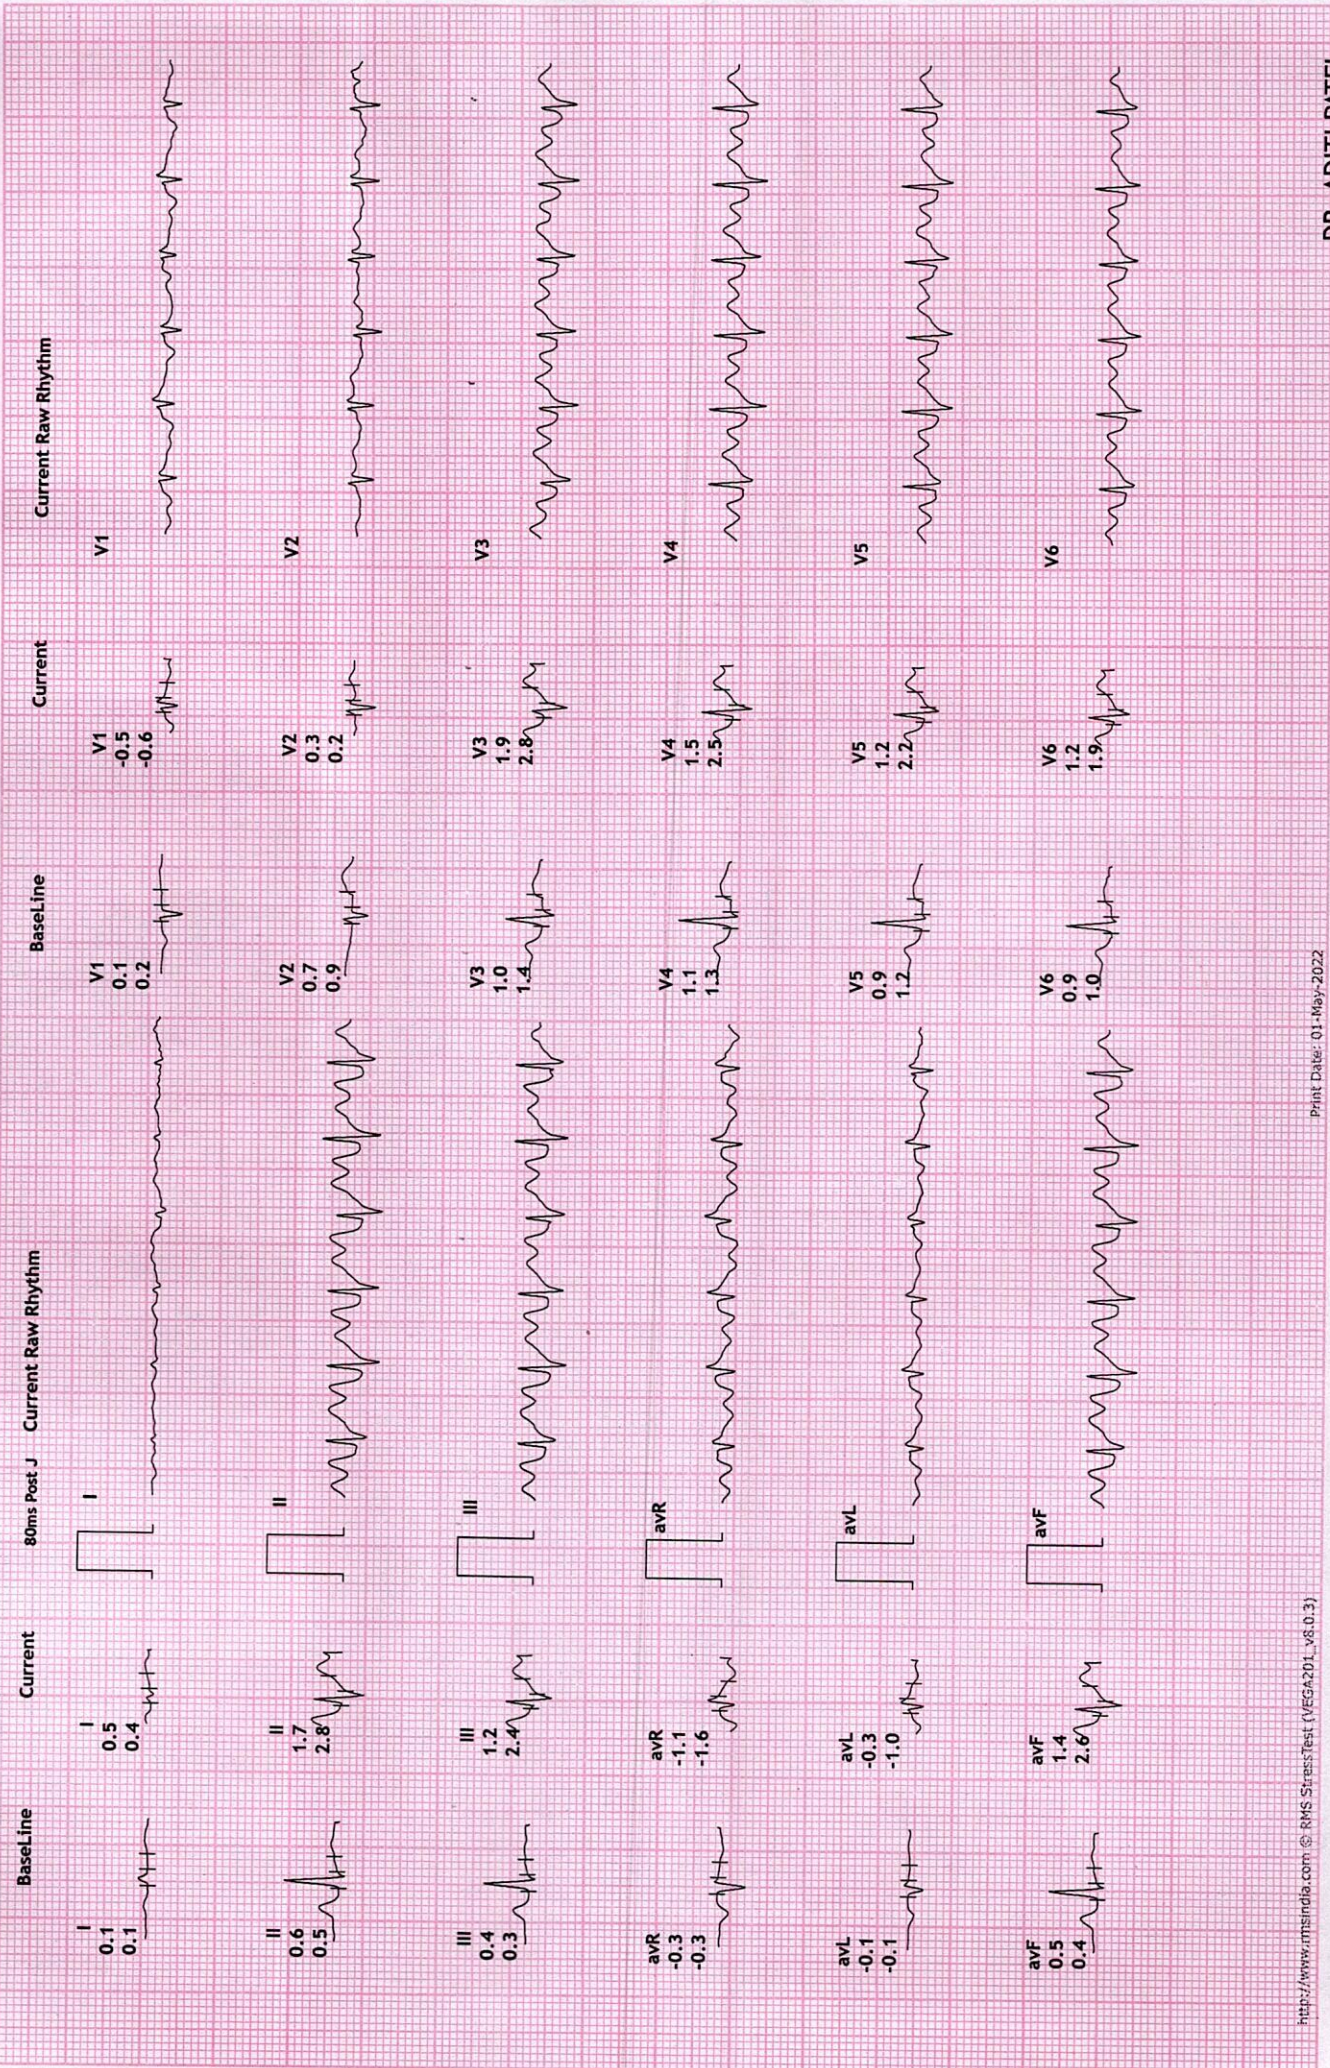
BaseLine

I
0.1
0.1

II
0.6
0.5

III
0.4
0.3

avR
-0.3
-0.3

avL
-0.1
-0.1

avF
0.5
0.4

Current

I
0.5
0.4

II
1.7
2.8

III
1.2
2.4

avR
-1.1
-1.6

avL
-0.3
-1.0

avF
1.4
2.6

80ms Post J

Current Raw Rhythm

I

II

III

avR

avL

avF

BaseLine

V1
0.1
0.2

V2
0.7
0.9

V3
1.0
1.4

V4
1.1
1.3

V5
0.9
1.2

V6
0.9
1.0

Current

V1
-0.5
-0.6

V2
0.3
0.2

V3
1.9
2.8

V4
1.5
2.5

V5
1.2
2.2

V6
1.2
1.9

Current Raw Rhythm

V1

V2

V3

V4

V5

V6

http://www.rmsindia.com © RMS StressTest (VEGA201_v8.0.3)

Print Date: 01-May-2022

DR. ADITI PATEL